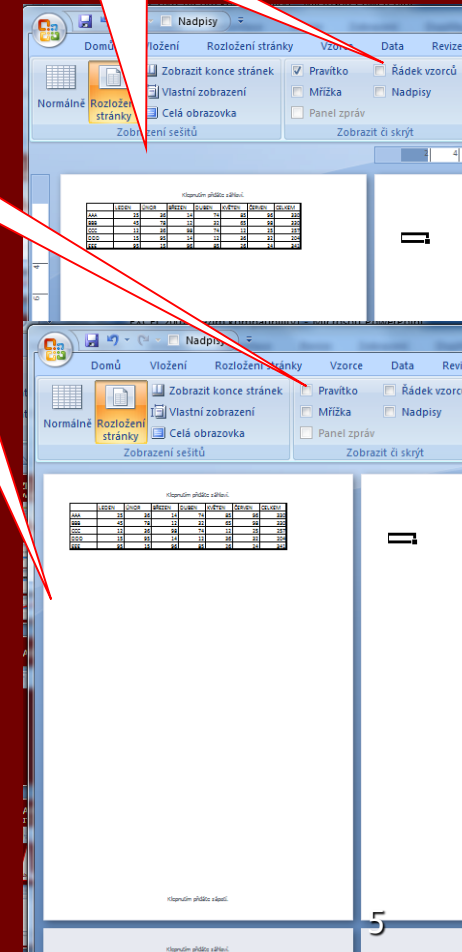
Nadpisy

Domů Vložení Rozložení stránky Vzorce Data Revize

Normálně Rozložení stránky

Zobrazit konce stránek
Vlastní zobrazení
Celá obrazovka

Zobrazení sešitů

Pravítko
Řádek vzorců
Mřížka
Nadpisy
Panel zpráv

Zobrazit či skrýt

Klepnutím přidáte záhlaví.

| | LEDEN | ÚNOR | BŘEZEN | DUBEN | KVĚTEN | ČERVEN | CELKEM |
|---|---|---|---|---|---|---|---|
| AAA | 25 | 36 | 14 | 74 | 85 | 96 | 330 |
| BBB | 45 | 78 | 12 | 32 | 65 | 98 | 330 |
| CCC | 12 | 36 | 98 | 74 | 12 | 25 | 257 |
| DDD | 15 | 95 | 14 | 12 | 36 | 32 | 204 |
| EEE | 95 | 15 | 96 | 85 | 35 | 24 | 350 |

Nadpisy

Domů Vložení Rozložení stránky Vzorce Data Revi

Normálně Rozložení stránky

Zobrazit konce stránek
Vlastní zobrazení
Celá obrazovka

Zobrazení sešitů

Pravítko
Řádek vzorců
Mřížka
Nadpisy
Panel zpráv

Zobrazit či skrýt

Klepnutím přidáte záhlaví.

| | LEDEN | ÚNOR | BŘEZEN | DUBEN | KVĚTEN | ČERVEN | CELKEM |
|---|---|---|---|---|---|---|---|
| AAA | 25 | 36 | 14 | 74 | 85 | 96 | 330 |
| BBB | 45 | 78 | 12 | 32 | 65 | 98 | 330 |
| CCC | 12 | 36 | 98 | 74 | 12 | 25 | 257 |
| DDD | 15 | 95 | 14 | 12 | 36 | 32 | 204 |
| EEE | 95 | 15 | 96 | 85 | 35 | 24 | 350 |

Klepnutím přidáte zápatí.

5

Klepnutím přidáte záhlaví.